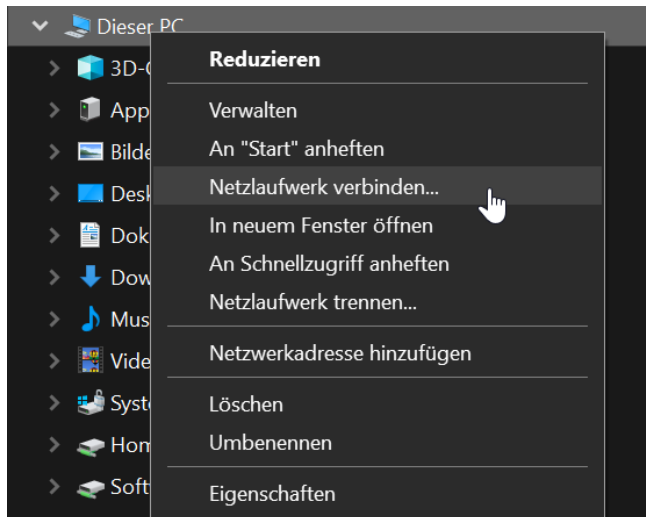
Dieser PC
3D-C
App
Bilde
Desk
Dok
Dow
Mus
Vide
Syste
Hom
Soft

Reduzieren

Verwalten
An "Start" anheften
Netzlaufwerk verbinden...
In neuem Fenster öffnen
An Schnellzugriff anheften
Netzlaufwerk trennen...

Netzwerkadresse hinzufügen

Löschen
Umbenennen

Eigenschaften